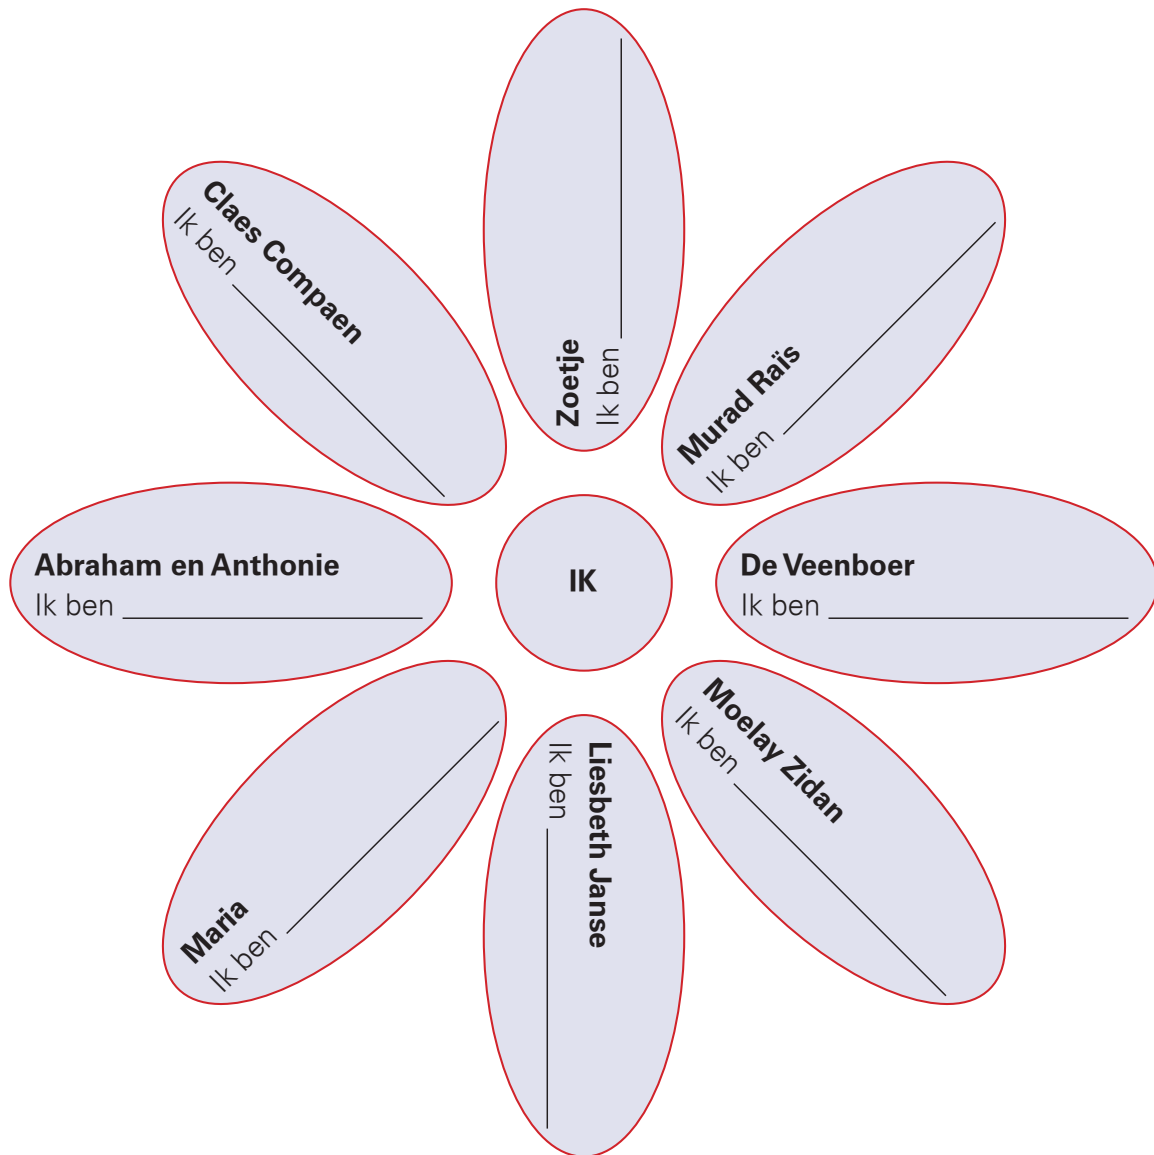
Zoetje
Ik ben ______

Murad Raïs
Ik ben ______

De Veenboer
Ik ben ______

Moelay Zidan
Ik ben ______

Liesbeth Janse
Ik ben ______

Maria
Ik ben ______

Abraham en Anthonie
Ik ben ______

Claes Compaen
Ik ben ______

IK